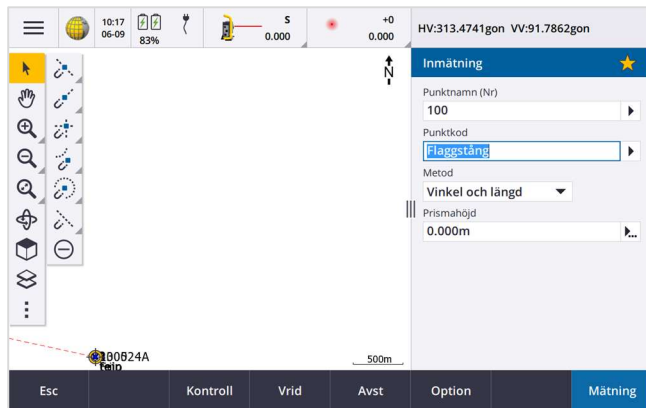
10:17
06-09
83%
S
0.000
+0
0.000
HV:313.4741gon VV:91.7862gon

Inmätning
Punktnamn (Nr)
100
Punktkod
Flaggstång
Metod
Vinkel och längd
Prismahöjd
0.000m

N
100B24A
fein
500m

Esc
Kontroll
Vrid
Avst
Option
Mätning